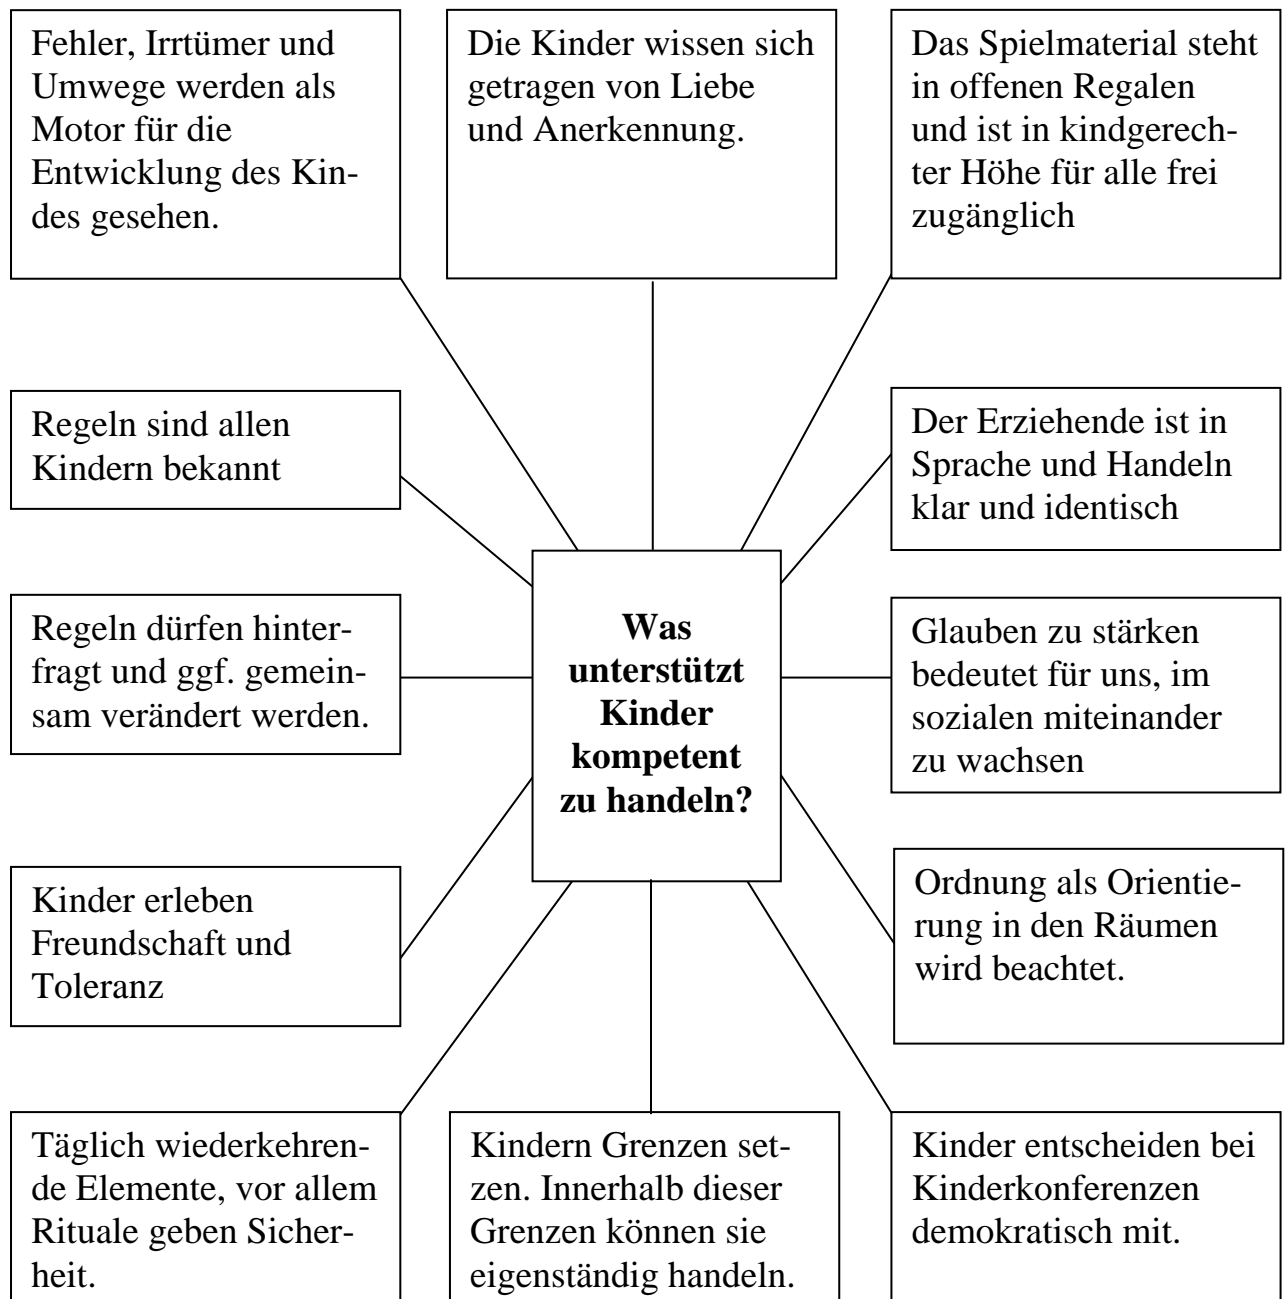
Fehler, Irrtümer und Umwege werden als Motor für die Entwicklung des Kindes gesehen.

Die Kinder wissen sich getragen von Liebe und Anerkennung.

Das Spielmaterial steht in offenen Regalen und ist in kindgerechter Höhe für alle frei zugänglich

Regeln sind allen Kindern bekannt

Der Erziehende ist in Sprache und Handeln klar und identisch

Regeln dürfen hinterfragt und ggf. gemeinsam verändert werden.

**Was unterstützt Kinder kompetent zu handeln?**

Glauben zu stärken bedeutet für uns, im sozialen miteinander zu wachsen

Kinder erleben Freundschaft und Toleranz

Ordnung als Orientierung in den Räumen wird beachtet.

Täglich wiederkehrende Elemente, vor allem Rituale geben Sicherheit.

Kindern Grenzen setzen. Innerhalb dieser Grenzen können sie eigenständig handeln.

Kinder entscheiden bei Kinderkonferenzen demokratisch mit.